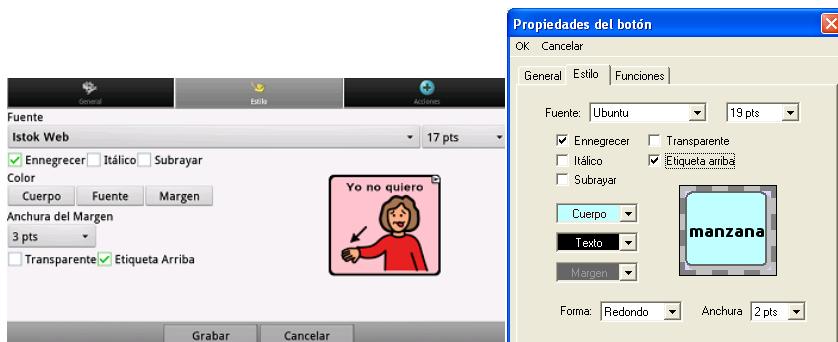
General Estilo Acciones

Fuente

Istok Web

17 pts

Ennegrecer Itálico Subrayar

Color

Cuerpo Fuente Margen

Anchura del Margen

3 pts

Transparente Etiqueta Arriba

Yo no quiero

Grabar Cancelar

Propiedades del botón

OK Cancelar

General Estilo Funciones

Fuente: Ubuntu 19 pts

Ennegrecer Transparente

Itálico Etiqueta arriba

Subrayar

Cuerpo

Texto

Margen

manzana

Forma: Redondo Anchura 2 pts